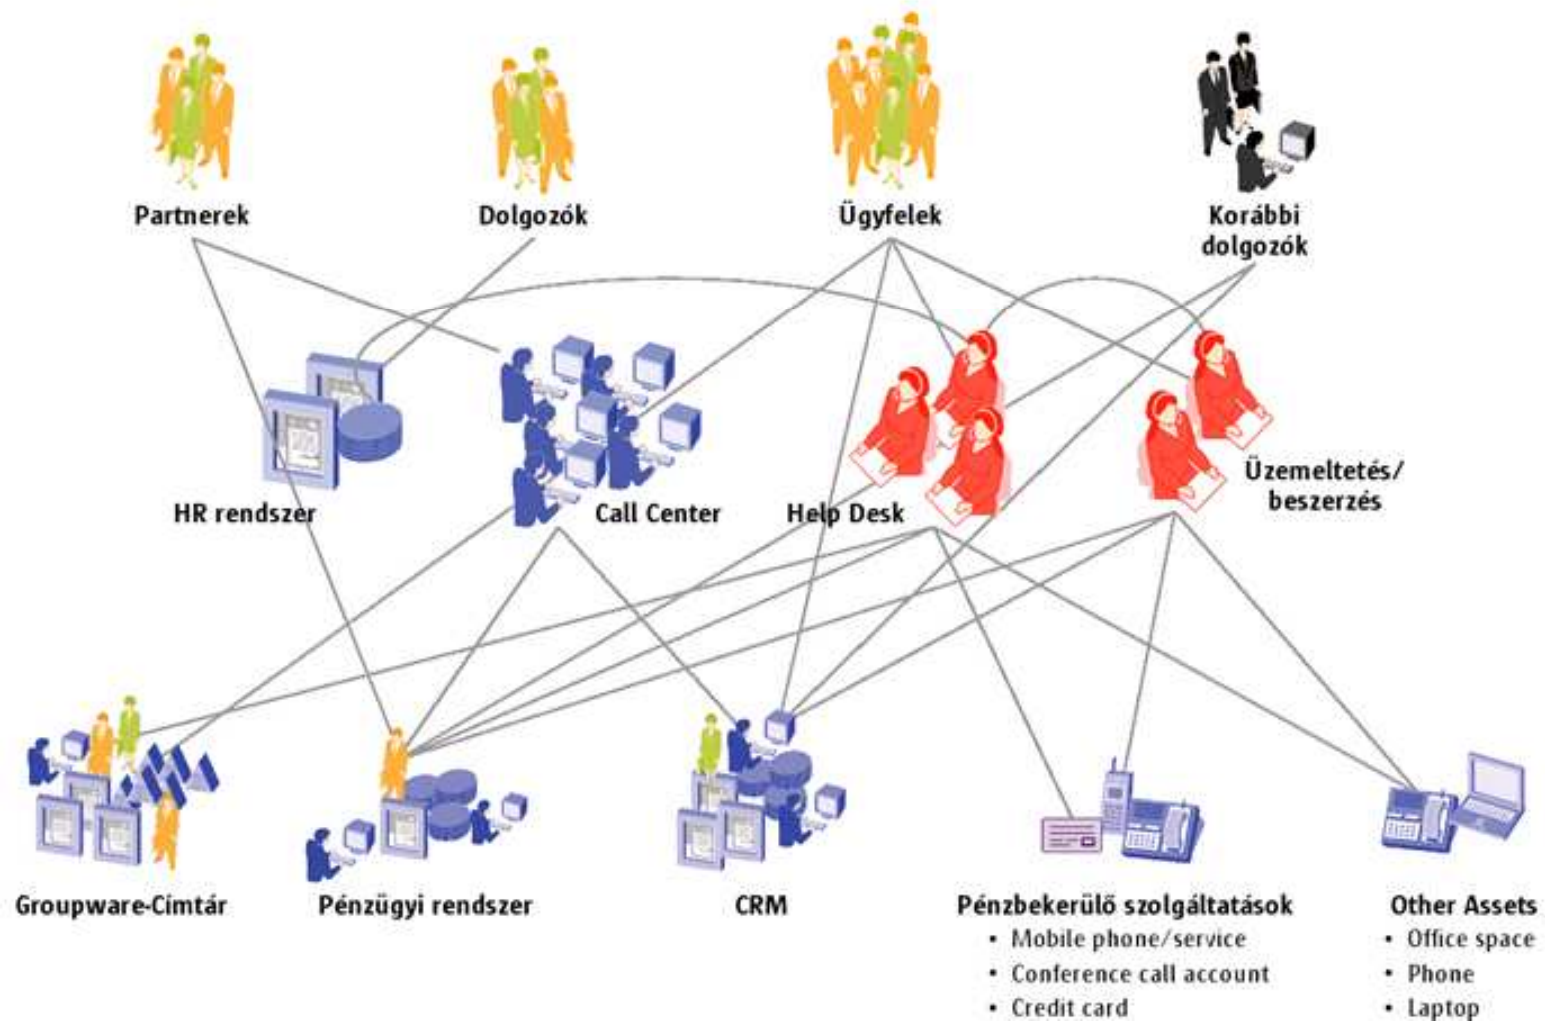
Partnerek

Dolgozók

Ügyfelek

Korábbi dolgozók

HR rendszer

Call Center

Help Desk

Üzemeltetés/ beszerzés

Groupware-Címtár

Pénzügyi rendszer

CRM

Pénzbekerülő szolgáltatások
• Mobile phone/service
• Conference call account
• Credit card

Other Assets
• Office space
• Phone
• Laptop